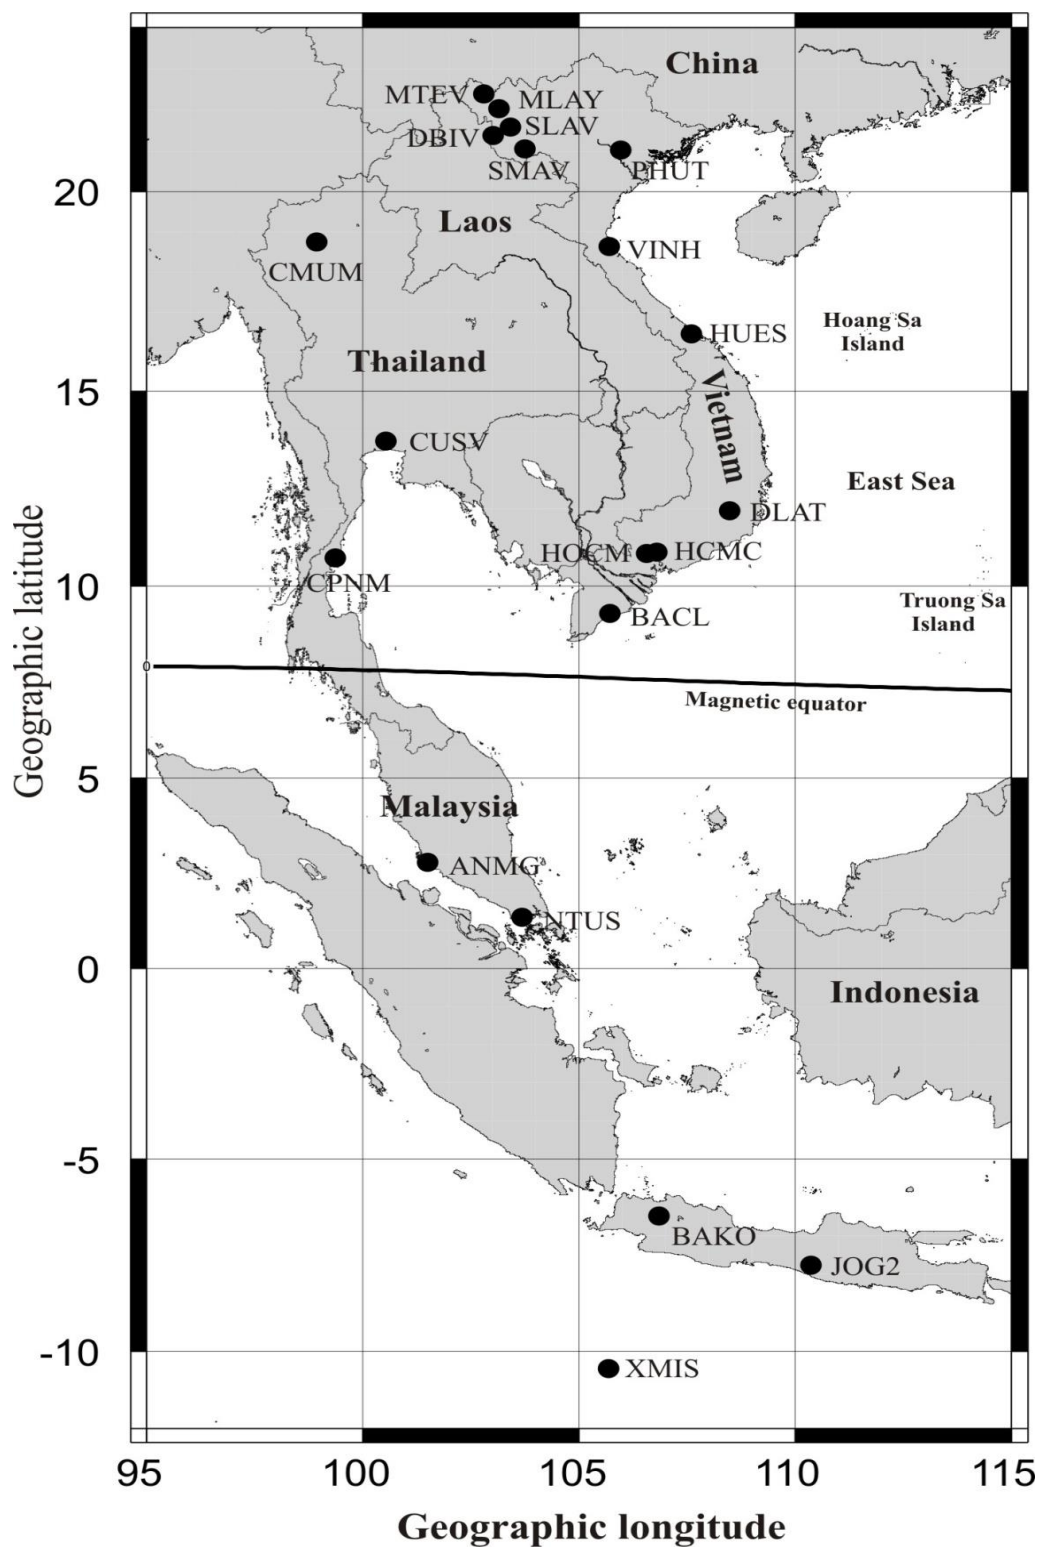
China
MTEV
MLAY
SLAV
DBIV
SMAV
PHUT
20
Laos
VINH
CMUM
HUES
Hoang Sa Island
Thailand
15
Vietnam
CUSV
East Sea
DLAT
HOCM
HCMC
CPNM
10
Truong Sa Island
BACL
0
Magnetic equator
Geographic latitude
5
Malaysia
ANMG
NTUS
0
Indonesia
-5
BAKO
JOG2
-10
XMIS
95
100
105
110
115
Geographic longitude